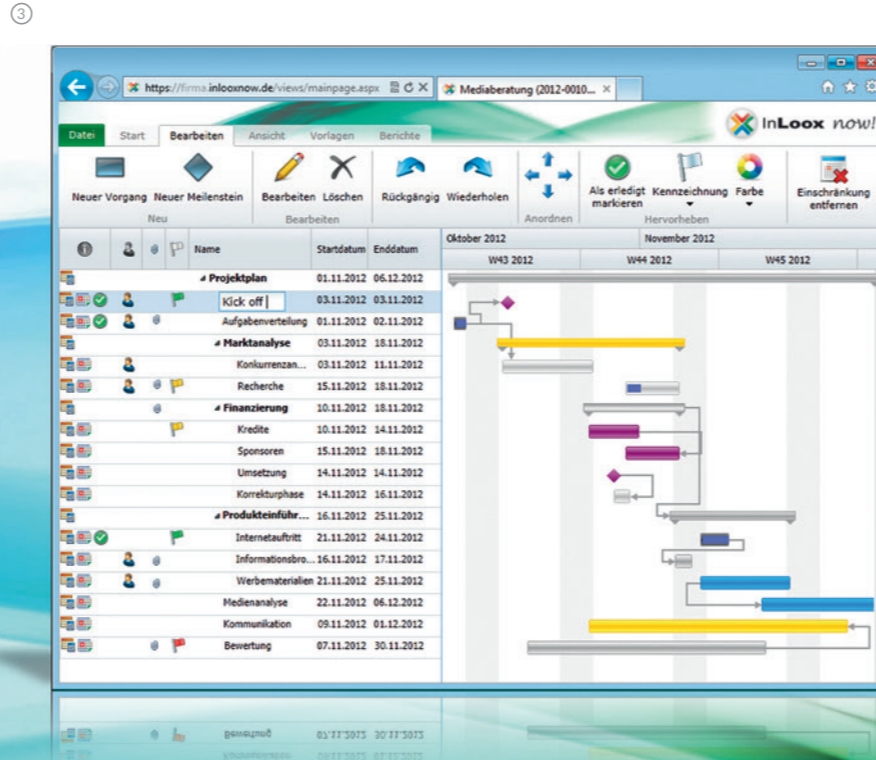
③

https://firma.inlooxnow.de/views/mainpage.aspx
Mediaberatung (2012-0010...

InLoox now!

Datei | Start | Bearbeiten | Ansicht | Vorlagen | Berichte

Neuer Vorgang | Neuer Meilenstein
Neu
Bearbeiten | Löschen
Bearbeiten
Rückgängig | Wiederholen
Anordnen
Als erledigt markieren | Kennzeichnung | Farbe
Hervorheben
Einschränkung entfernen

| Name | Startdatum | Enddatum |
|---|---|---|
| Projektplan | 01.11.2012 | 06.12.2012 |
| Kick off | 03.11.2012 | 03.11.2012 |
| Aufgabenverteilung | 01.11.2012 | 02.11.2012 |
| Marktanalyse | 03.11.2012 | 18.11.2012 |
| Konkurrenzan... | 03.11.2012 | 11.11.2012 |
| Recherche | 15.11.2012 | 18.11.2012 |
| Finanzierung | 10.11.2012 | 18.11.2012 |
| Kredite | 10.11.2012 | 14.11.2012 |
| Sponsoren | 15.11.2012 | 18.11.2012 |
| Umsetzung | 14.11.2012 | 14.11.2012 |
| Korrekturphase | 14.11.2012 | 16.11.2012 |
| Produkteinführ... | 16.11.2012 | 25.11.2012 |
| Internetauftritt | 21.11.2012 | 24.11.2012 |
| Informationsbro... | 16.11.2012 | 17.11.2012 |
| Werbematerialien | 21.11.2012 | 25.11.2012 |
| Medienanalyse | 22.11.2012 | 06.12.2012 |
| Kommunikation | 09.11.2012 | 01.12.2012 |
| Bewertung | 07.11.2012 | 30.11.2012 |

Oktober 2012 | November 2012
W43 2012 | W44 2012 | W45 2012